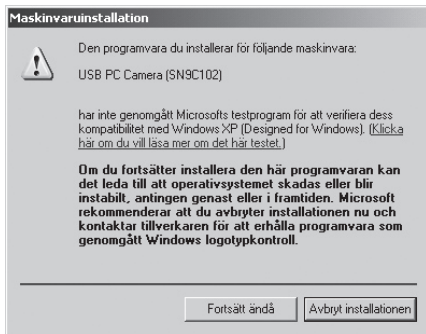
Maskinvaruinstallation

Den programvara du installerar för följande maskinvara:

USB PC Camera (SN9C102)

har inte genomgått Microsofts testprogram för att verifiera dess kompatibilitet med Windows XP (Designed for Windows). (Klicka här om du vill läsa mer om det här testet.)

Om du fortsätter installera den här programvaran kan det leda till att operativsystemet skadas eller blir instabilt, antingen genast eller i framtiden. Microsoft rekommenderar att du avbryter installationen nu och kontaktar tillverkaren för att erhålla programvara som genomgått Windows logotypkontroll.

Fortsätt ändå

Avbryt installationen